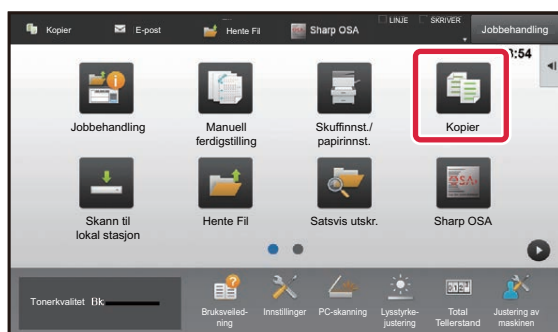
Kopier
E-post
Hente Fil
Sharp OSA
LINJE
SKRIVER
Jobbehandling
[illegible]:54

Jobbehandling
Manuell ferdigstilling
Skuffinnst./ papirinnst.
Kopier
Skann til lokal stasjon
Hente Fil
Satsvis utskr.
Sharp OSA

Tonerkvalitet Bk
Bruksveiledning
Innstillinger
PC-skanning
Lysstyrkejustering
Total Tellerstand
Justering av maskinen